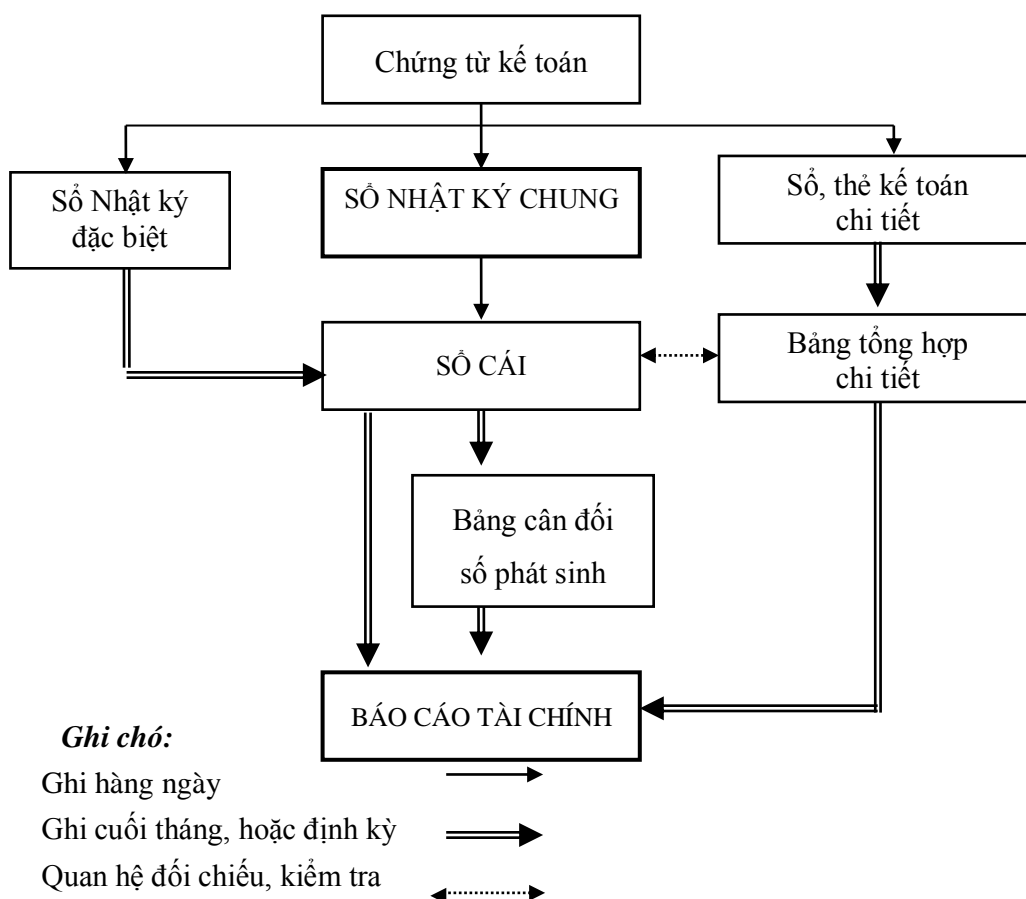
Chứng từ kế toán

Sổ Nhật ký đặc biệt

SỔ NHẬT KÝ CHUNG

Sổ, thẻ kế toán chi tiết

SỔ CÁI

Bảng tổng hợp chi tiết

Bảng cân đối số phát sinh

BÁO CÁO TÀI CHÍNH

Ghi chó:

Ghi hàng ngày

Ghi cuối tháng, hoặc định kỳ

Quan hệ đối chiếu, kiểm tra